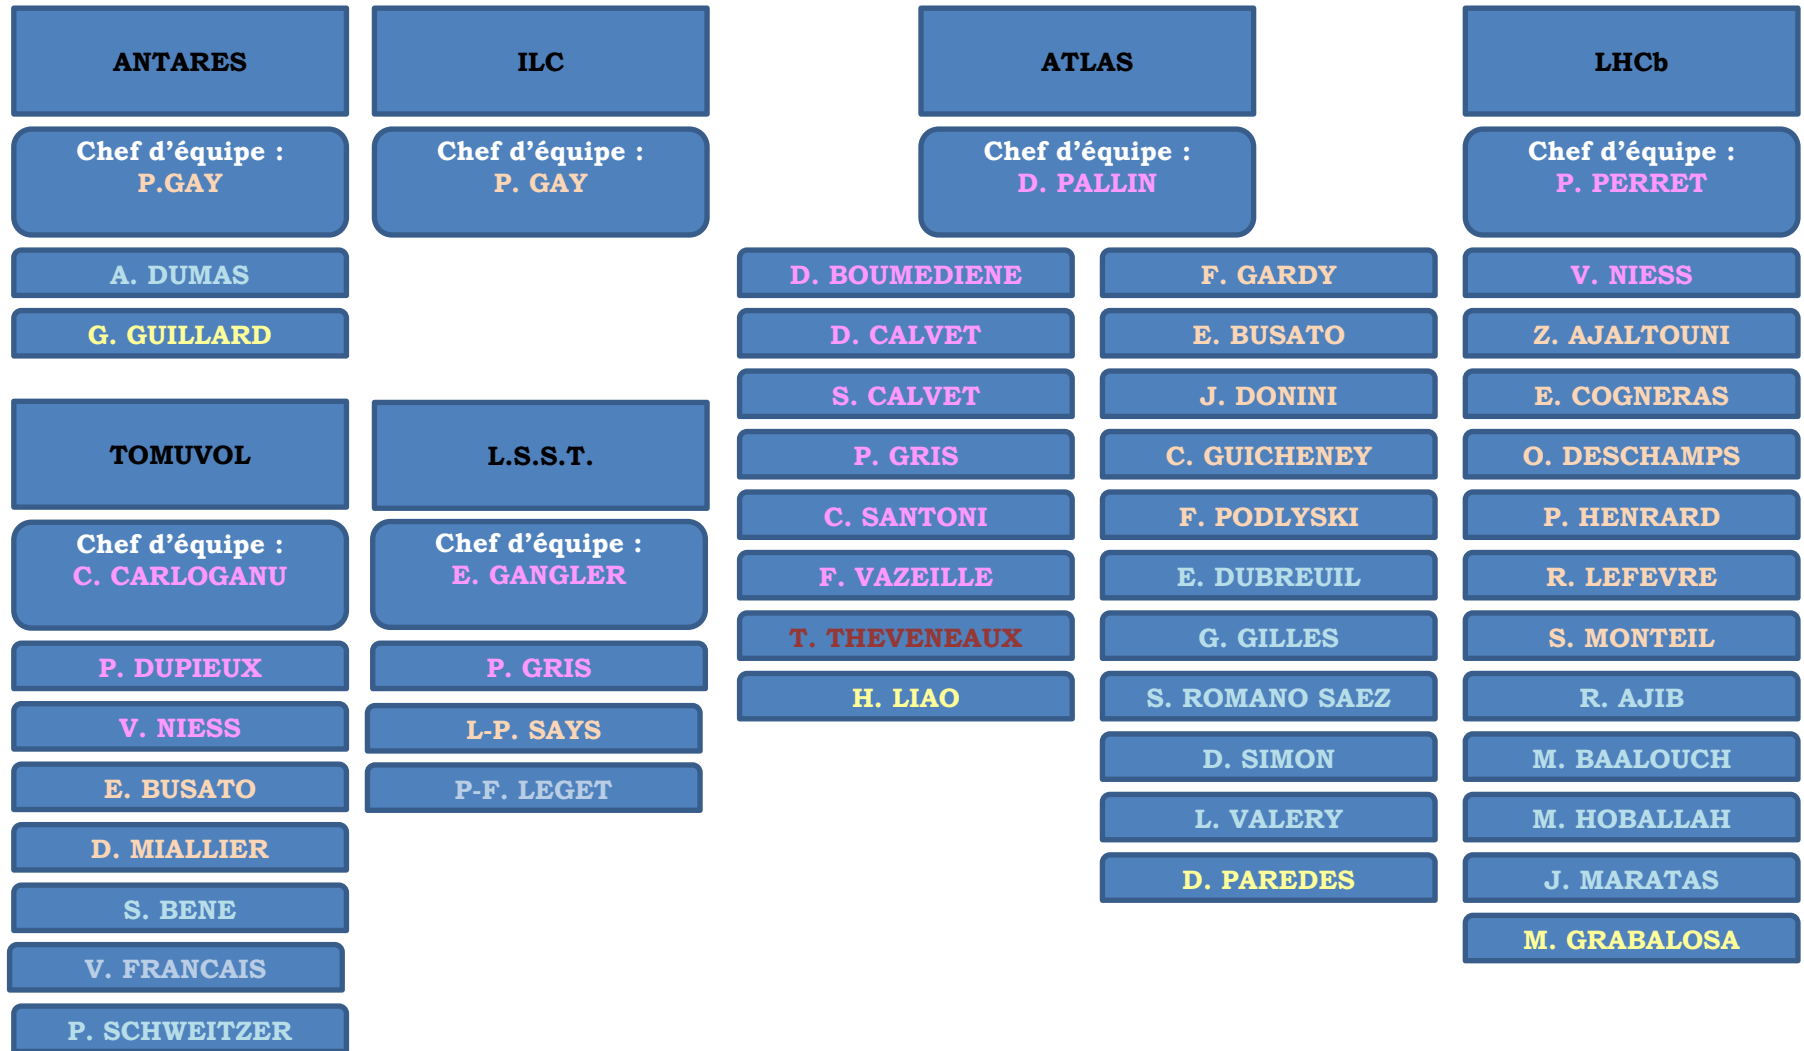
ANTARES

Chef d’équipe :
P.GAY

A. DUMAS

G. GUILLARD

TOMUVOL

Chef d’équipe :
C. CARLOGANU

P. DUPIEUX

V. NIESS

E. BUSATO

D. MIALLIER

S. BENE

V. FRANCAIS

P. SCHWEITZER

ILC

Chef d’équipe :
P. GAY

L.S.S.T.

Chef d’équipe :
E. GANGLER

P. GRIS

L-P. SAYS

P-F. LEGET

ATLAS

Chef d’équipe :
D. PALLIN

D. BOUMEDIENE

D. CALVET

S. CALVET

P. GRIS

C. SANTONI

F. VAZEILLE

T. THEVENEAUX

H. LIAO

F. GARDY

E. BUSATO

J. DONINI

C. GUICHENEY

F. PODLYSKI

E. DUBREUIL

G. GILLES

S. ROMANO SAEZ

D. SIMON

L. VALERY

D. PAREDES

LHCb

Chef d’équipe :
P. PERRET

V. NIESS

Z. AJALTOUNI

E. COGNERAS

O. DESCHAMPS

P. HENRARD

R. LEFEVRE

S. MONTEIL

R. AJIB

M. BAALOUCH

M. HOBALLAH

J. MARATAS

M. GRABALOSA